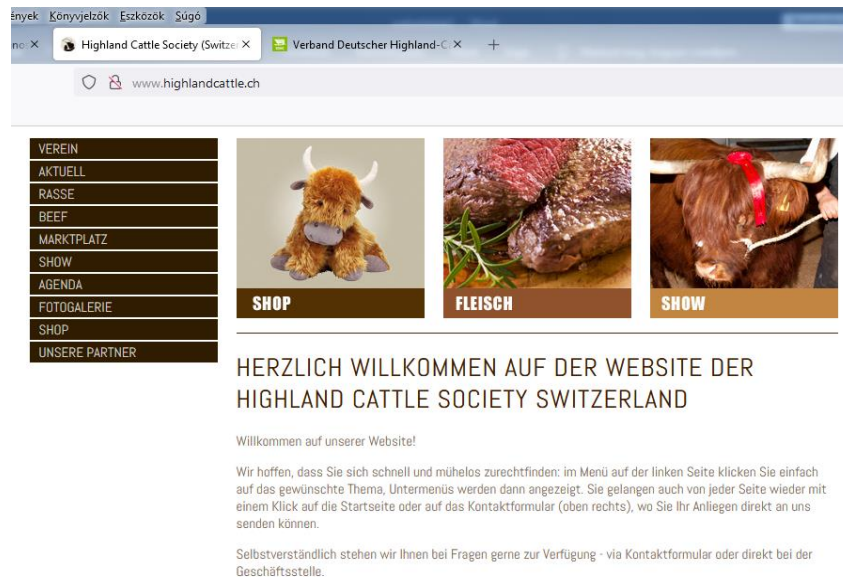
ények Könyvjelzők Eszközök Súgó

no ×

Highland Cattle Society (Switze ×

Verband Deutscher Highland-C ×

+

www.highlandcattle.ch

VEREIN
AKTUELL
RASSE
BEEF
MARKTPLATZ
SHOW
AGENDA
FOTOGALERIE
SHOP
UNSERE PARTNER

SHOP

FLEISCH

SHOW

HERZLICH WILLKOMMEN AUF DER WEBSITE DER HIGHLAND CATTLE SOCIETY SWITZERLAND

Willkommen auf unserer Website!

Wir hoffen, dass Sie sich schnell und mühelos zurechtfinden: im Menü auf der linken Seite klicken Sie einfach auf das gewünschte Thema, Untermenüs werden dann angezeigt. Sie gelangen auch von jeder Seite wieder mit einem Klick auf die Startseite oder auf das Kontaktformular (oben rechts), wo Sie Ihr Anliegen direkt an uns senden können.

Selbstverständlich stehen wir Ihnen bei Fragen gerne zur Verfügung - via Kontaktformular oder direkt bei der Geschäftsstelle.